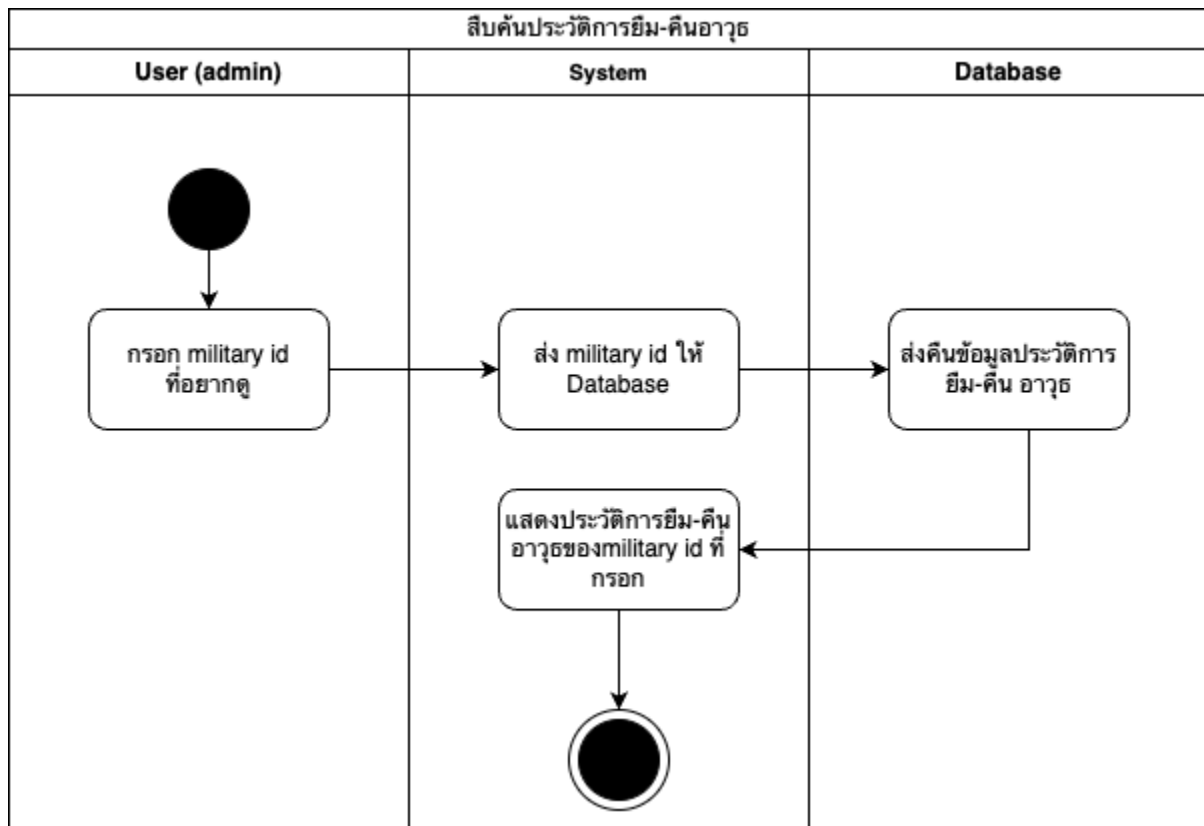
สืบค้นประวัติการยืม-คืนอาวุธ

User (admin)

System

Database

กรอก military id ที่อยากดู

ส่ง military id ให้ Database

ส่งคืนข้อมูลประวัติการ ยืม-คืน อาวุธ

แสดงประวัติการยืม-คืน อาวุธของmilitary id ที่กรอก